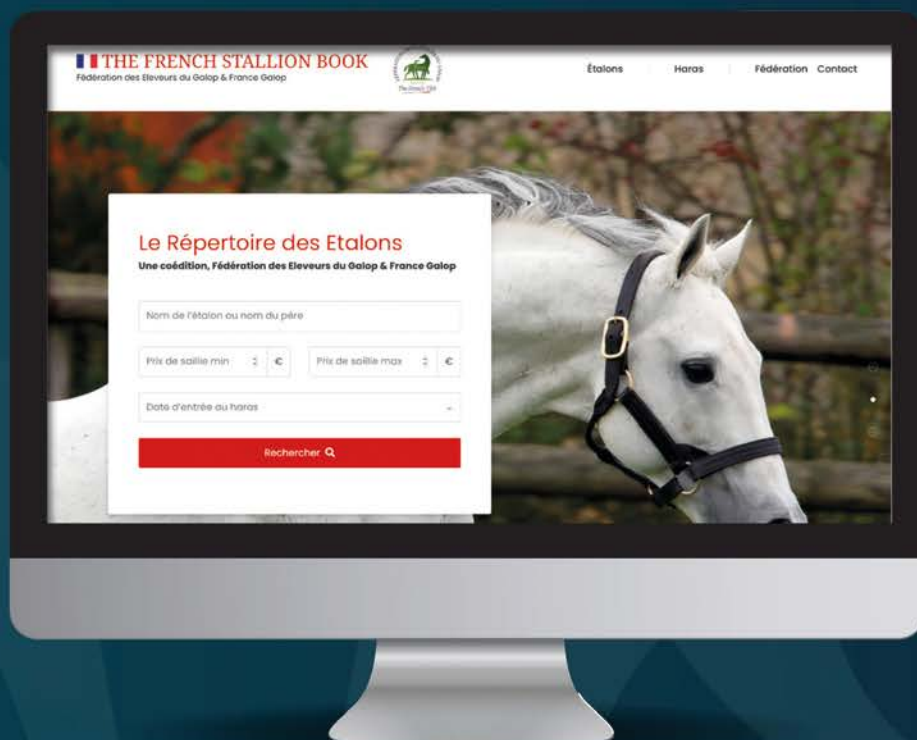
THE FRENCH STALLION BOOK
Fédération des Eleveurs du Galop & France Galop

Étalons Haras Fédération Contact

Le Répertoire des Etalons
Une coédition, Fédération des Eleveurs du Galop & France Galop

Nom de l'étalon ou nom du père

Prix de saillie min €

Prix de saillie max €

Date d'entrée au haras

Rechercher